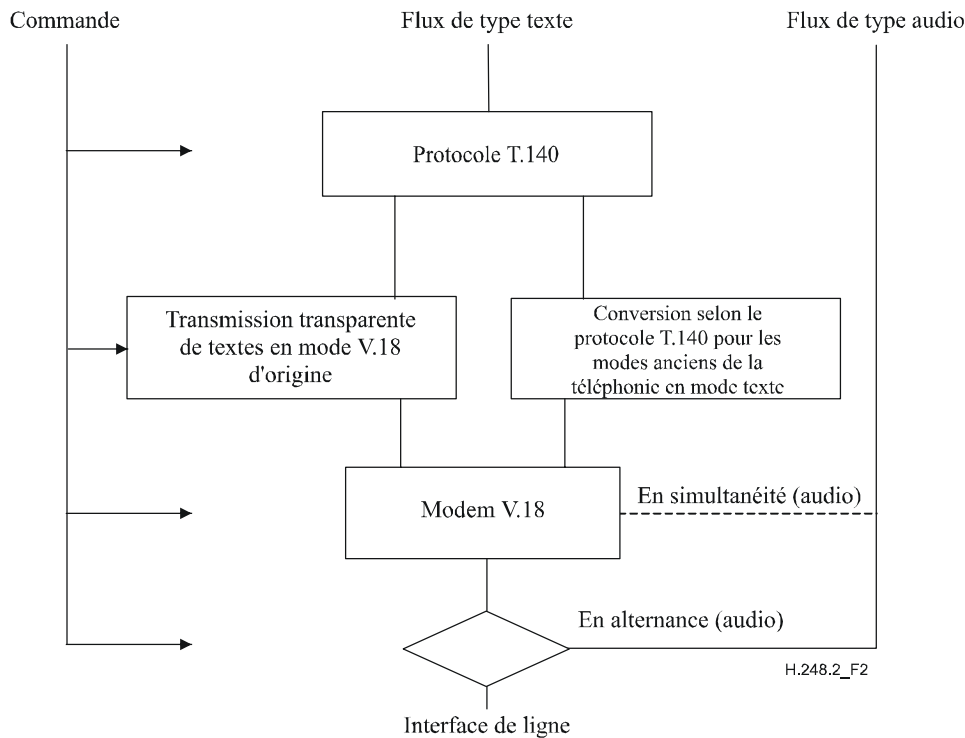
Commande

Flux de type texte

Flux de type audio

Protocole T.140

Transmission transparente de textes en mode V.18 d'origine

Conversion selon le protocole T.140 pour les modes anciens de la téléphonie en mode texte

Modem V.18

En simultanéité (audio)

En alternance (audio)

H.248.2_F2

Interface de ligne